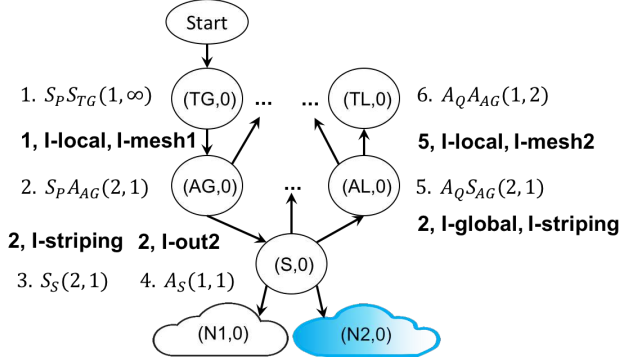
Start

1. $S_P S_{TG}(1, \infty)$

(TG,0) ... ... (TL,0)

6. $A_Q A_{AG}(1, 2)$

**1, l-local, l-mesh1**

**5, l-local, l-mesh2**

2. $S_P A_{AG}(2, 1)$

(AG,0) ... (AL,0)

5. $A_Q S_{AG}(2, 1)$

**2, l-global, l-striping**

**2, l-striping** **2, l-out2**

(S,0)

3. $S_S(2, 1)$ 4. $A_S(1, 1)$

(N1,0) (N2,0)